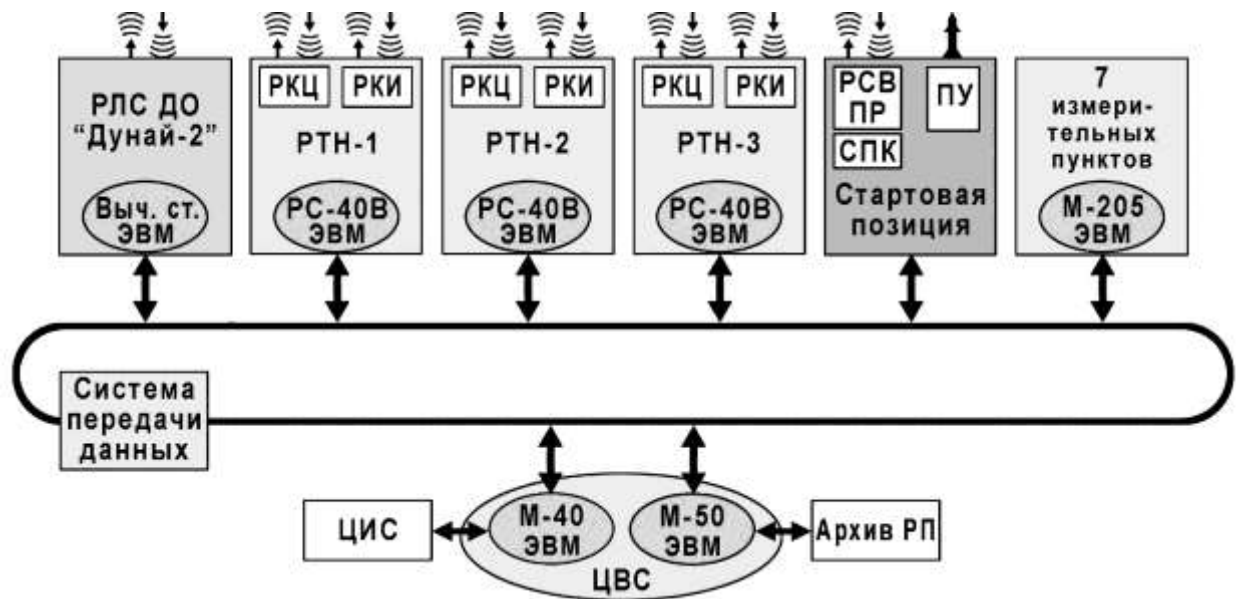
РЛС ДО "Дунай-2"

Выч. ст. ЭВМ

РКЦ РКИ

РТН-1

РС-40В ЭВМ

РКЦ РКИ

РТН-2

РС-40В ЭВМ

РКЦ РКИ

РТН-3

РС-40В ЭВМ

РСВ ПР

ПУ

СПК

Стартовая позиция

7 измерительных пунктов

М-205 ЭВМ

Система передачи данных

ЦИС

М-40 ЭВМ

М-50 ЭВМ

Архив РП

ЦВС